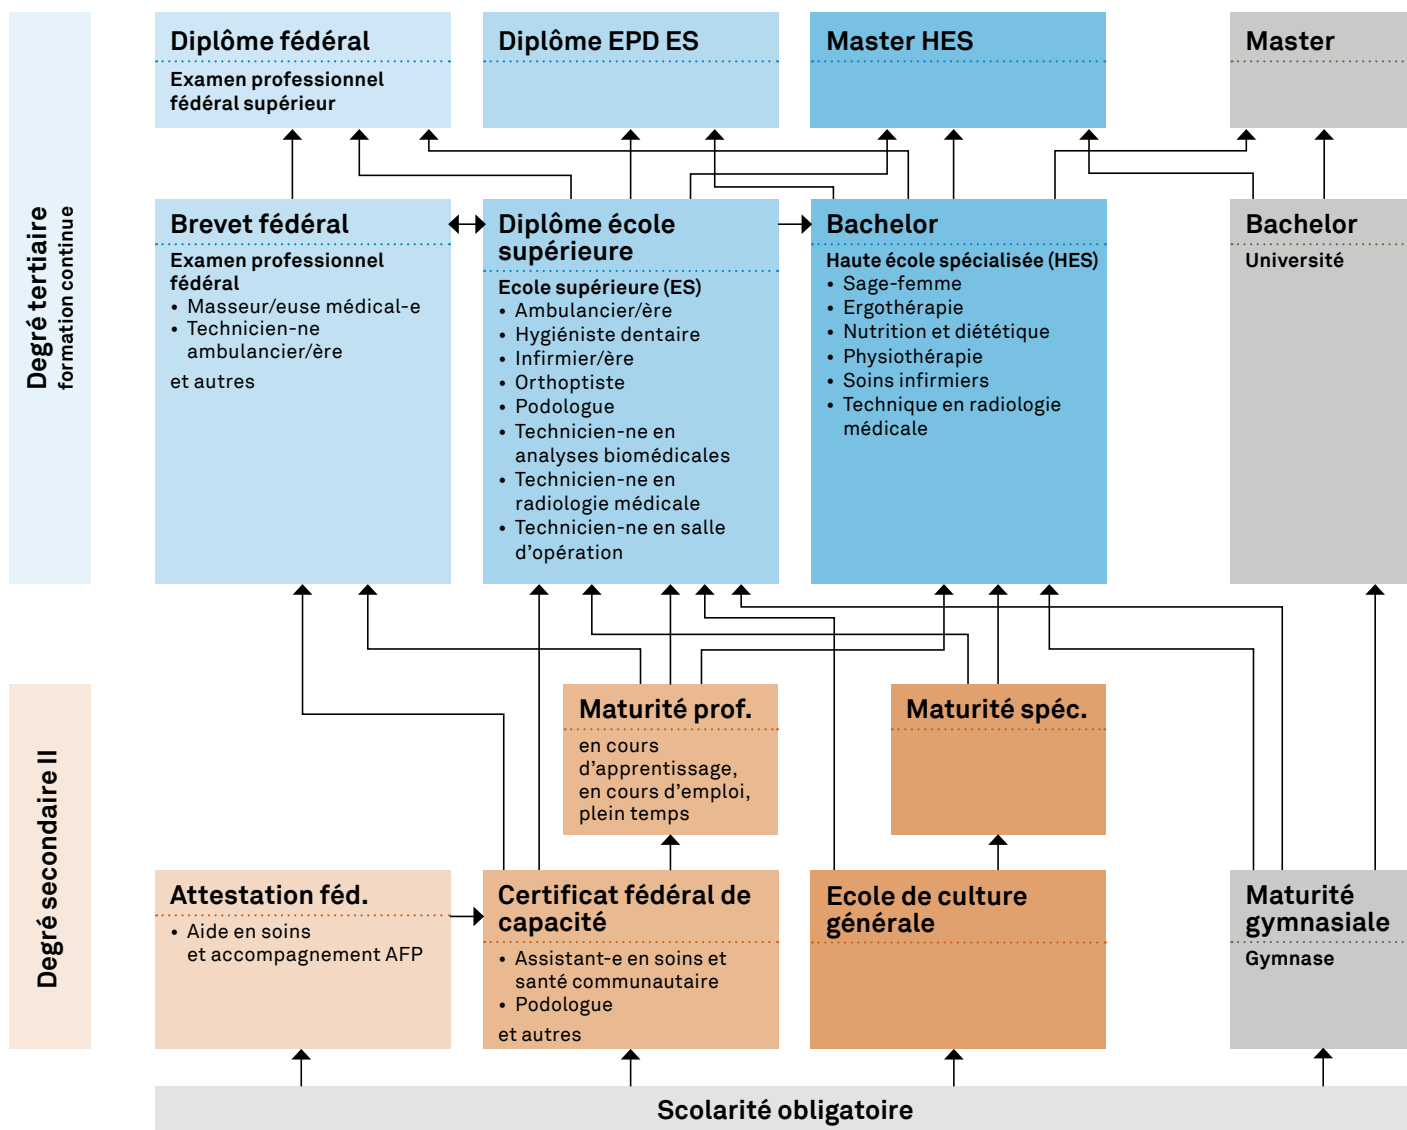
Degré tertiaire
formation continue

Diplôme fédéral
Examen professionnel fédéral supérieur

Diplôme EPD ES

Master HES

Master

Brevet fédéral
Examen professionnel fédéral
• Masseur/euse médical-e
• Technicien-ne ambulancier/ère
et autres

Diplôme école supérieure
Ecole supérieure (ES)
• Ambulancier/ère
• Hygiéniste dentaire
• Infirmier/ère
• Orthoptiste
• Podologue
• Technicien-ne en analyses biomédicales
• Technicien-ne en radiologie médicale
• Technicien-ne en salle d'opération

Bachelor
Haute école spécialisée (HES)
• Sage-femme
• Ergothérapie
• Nutrition et diététique
• Physiothérapie
• Soins infirmiers
• Technique en radiologie médicale

Bachelor
Université

Degré secondaire II

Maturité prof.
en cours d'apprentissage, en cours d'emploi, plein temps

Maturité spéc.

Attestation féd.
• Aide en soins et accompagnement AFP

Certificat fédéral de capacité
• Assistant-e en soins et santé communautaire
• Podologue
et autres

Ecole de culture générale

Maturité gymnasiale
Gymnase

Scolarité obligatoire